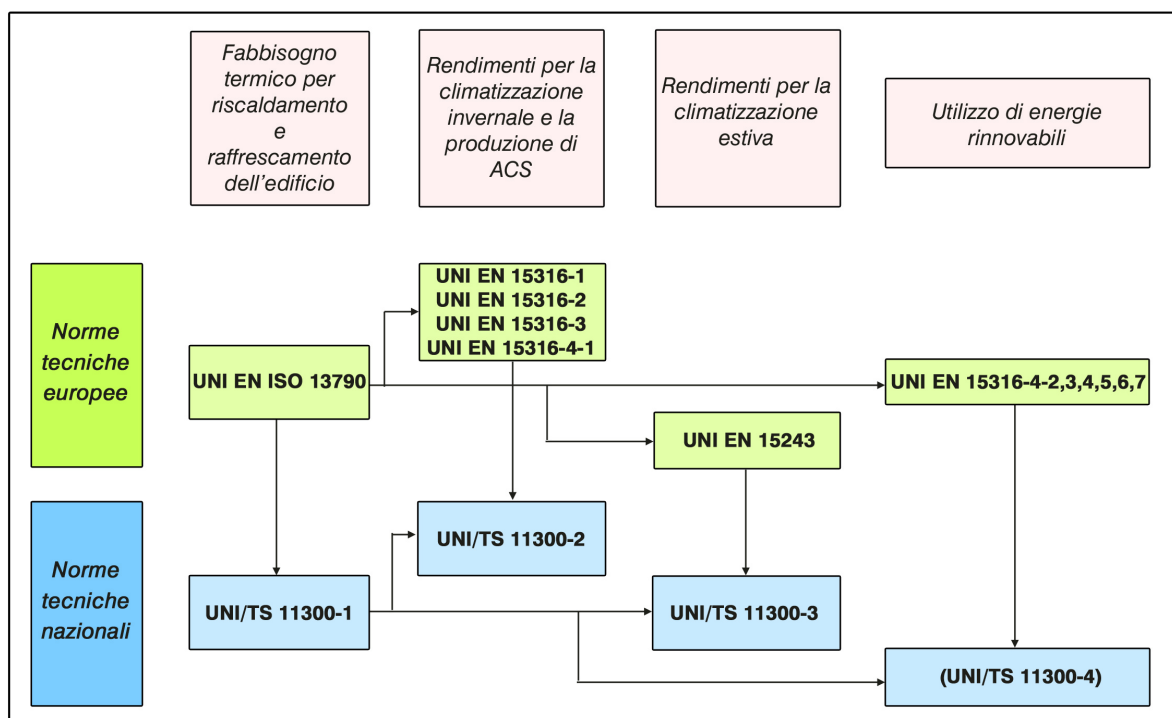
Fabbisogno termico per riscaldamento e raffrescamento dell'edificio

Rendimenti per la climatizzazione invernale e la produzione di ACS

Rendimenti per la climatizzazione estiva

Utilizzo di energie rinnovabili

Norme tecniche europee

UNI EN ISO 13790

UNI EN 15316-1
UNI EN 15316-2
UNI EN 15316-3
UNI EN 15316-4-1

UNI EN 15316-4-2,3,4,5,6,7

UNI EN 15243

Norme tecniche nazionali

UNI/TS 11300-1

UNI/TS 11300-2

UNI/TS 11300-3

(UNI/TS 11300-4)